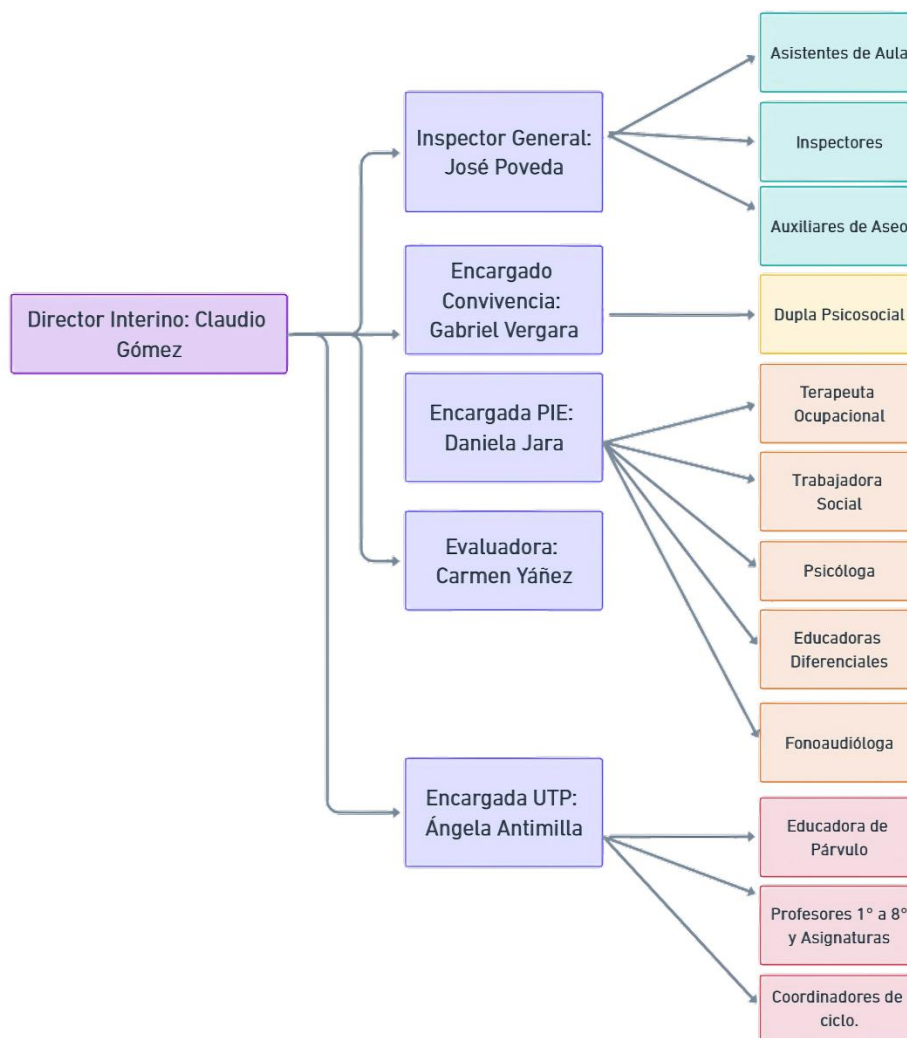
Director Interino: Claudio Gómez

Inspector General: José Poveda

Asistentes de Aula

Inspectores

Auxiliares de Aseo

Encargado Convivencia: Gabriel Vergara

Dupla Psicosocial

Encargada PIE: Daniela Jara

Terapeuta Ocupacional

Trabajadora Social

Psicóloga

Educadoras Diferenciales

Fonoaudióloga

Evaluadora: Carmen Yáñez

Encargada UTP: Ángela Antimilla

Educadora de Párvulo

Profesores 1° a 8° y Asignaturas

Coordinadores de ciclo.